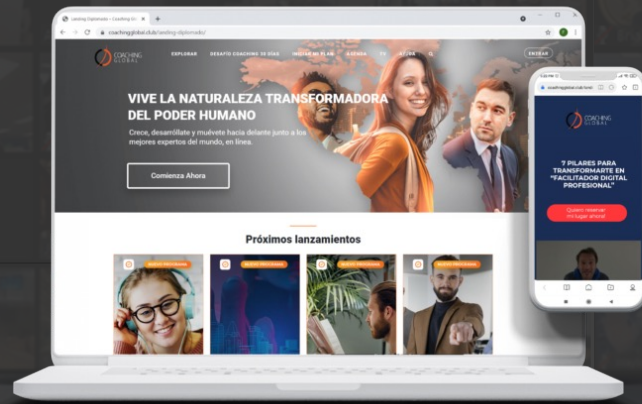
Landing Diplomado – Coaching Glo ×

coachingglobal.club/landing-diplomado/

COACHING GLOBAL

EXPLORAR DESAFÍO COACHING 30 DÍAS INICIAR EL PLAN AGENDA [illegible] AYUDA

ENTRAR

VIVE LA NATURALEZA TRANSFORMADORA DEL PODER HUMANO

Crece, desarróllate y muévete hacia delante junto a los mejores expertos del mundo, en línea.

Comienza Ahora

Próximos lanzamientos

NUEVO PROGRAMA

NUEVO PROGRAMA

NUEVO PROGRAMA

NUEVO PROGRAMA

coachingglobal.club/land

COACHING GLOBAL

7 PILARES PARA TRANSFORMARTE EN "FACILITADOR DIGITAL PROFESIONAL"

Quiero reservar mi lugar ahora!